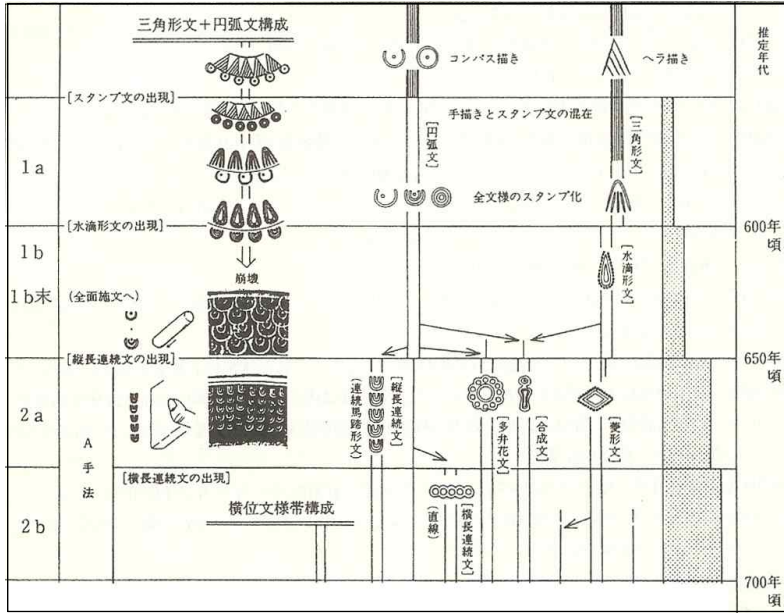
三角形文＋円弧文構成

コンパス描き

ヘラ描き

推定年代

［スタンプ文の出現］

手描きとスタンプ文の混在

［円弧文］

［三角形文］

1a

全文様のスタンプ化

［水滴形文の出現］

600年頃

1b

［水滴形文］

崩壊

1b末

（全面施文へ）

［縦長連続文の出現］

650年頃

［連続馬蹄形文］

［縦長連続文］

2a

［多弁花文］

［合成文］

［菱形文］

A手法

［横長連続文の出現］

横位文様帯構成

2b

［直線］

［横長連続文］

700年頃